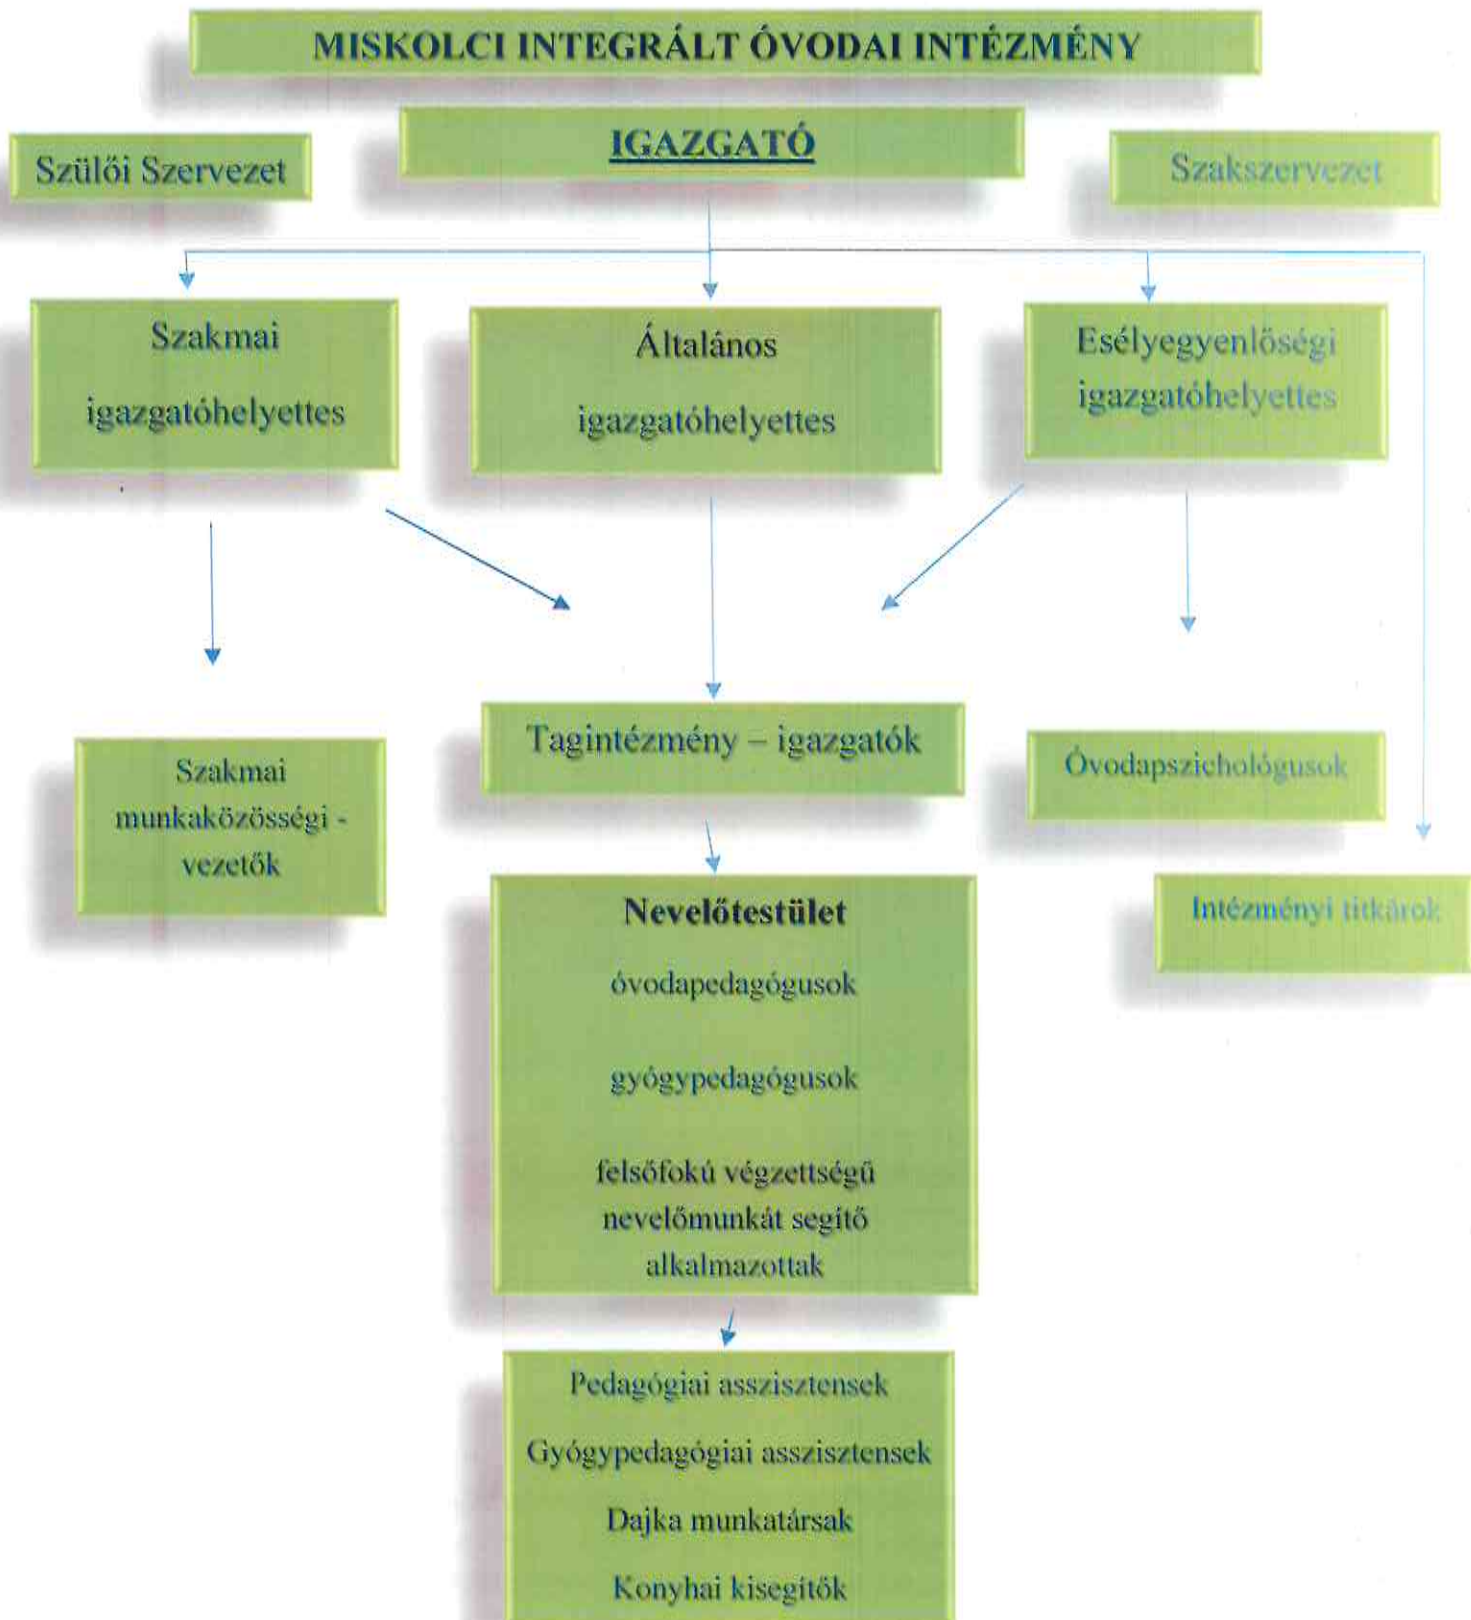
MISKOLCI INTEGRÁLT ÓVODAI INTÉZMÉNY

Szülői Szervezet

IGAZGATÓ

Szakszervezet

Szakmai igazgatóhelyettes

Általános igazgatóhelyettes

Esélyegyenlőségi igazgatóhelyettes

Szakmai munkaközösségi - vezetők

Tagintézmény – igazgatók

Óvodapszichológusok

Intézményi titkárok

Nevelőtestület

óvodapedagógusok

gyógypedagógusok

felsőfokú végzettségű nevelőmunkát segítő alkalmazottak

Pedagógiai asszisztensek

Gyógypedagógiai asszisztensek

Dajka munkatársak

Konyhai kisegítők